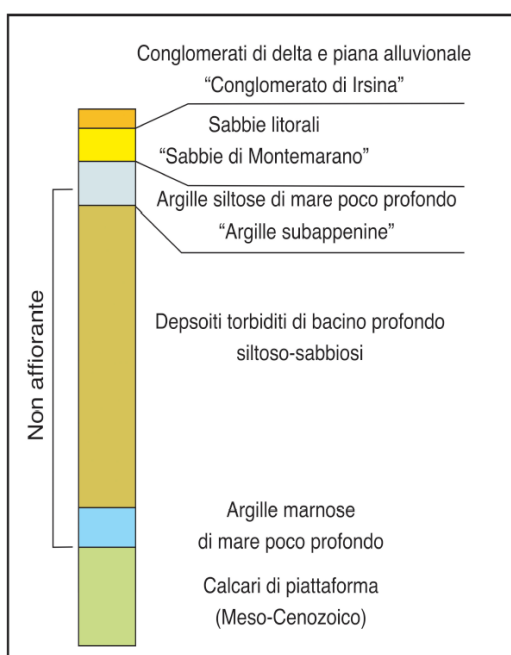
Conglomerati di delta e piana alluvionale
“Conglomerato di Irsina”

Sabbie litorali
“Sabbie di Montemarano”

Argille siltose di mare poco profondo
“Argille subappenine”

Depsoiti torbiditi di bacino profondo
siltoso-sabbiosi

Argille marnose
di mare poco profondo

Calcari di piattaforma
(Meso-Cenozoico)

Non affiorante